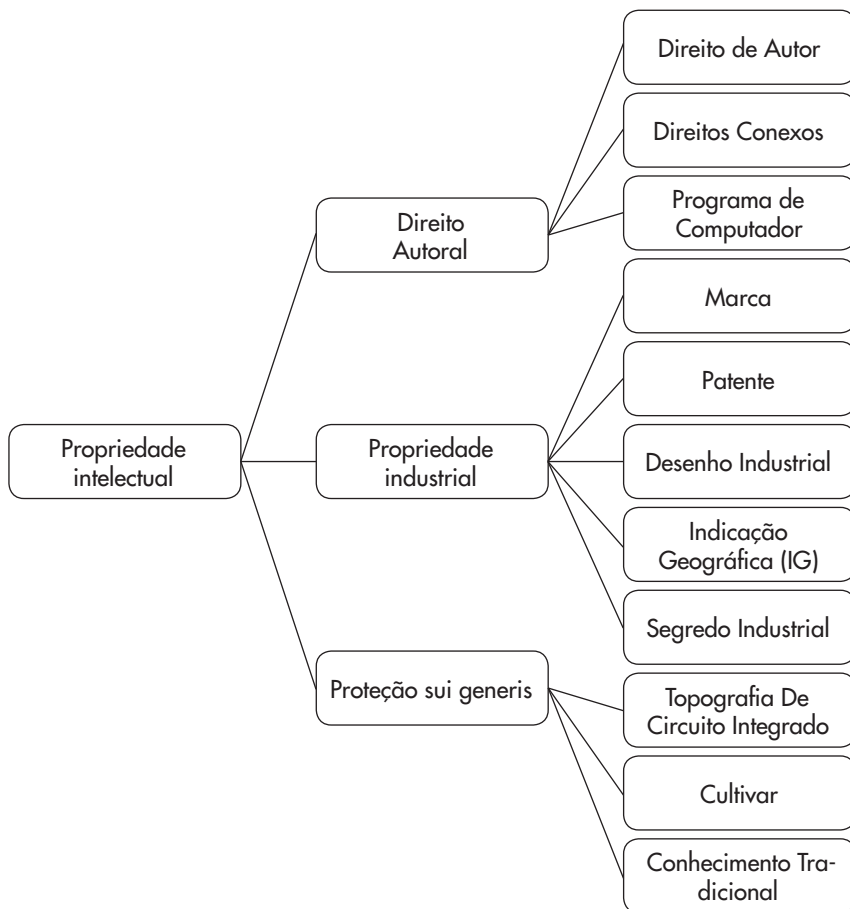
Propriedade intelectual

Direito Autoral

Direito de Autor

Direitos Conexos

Programa de Computador

Propriedade industrial

Marca

Patente

Desenho Industrial

Indicação Geográfica (IG)

Segredo Industrial

Proteção sui generis

Topografia De Circuito Integrado

Cultivar

Conhecimento Tradicional